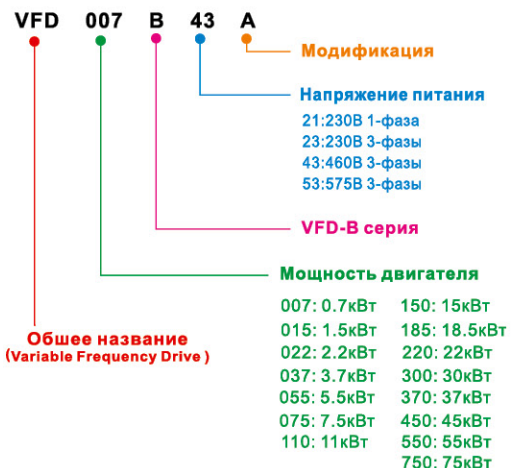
VFD 007 B 43 A

Модификация

Напряжение питания

21:230В 1-фаза
23:230В 3-фазы
43:460В 3-фазы
53:575В 3-фазы

VFD-B серия

Мощность двигателя

| | |
|---|---|
| 007: 0.7кВт | 150: 15кВт |
| 015: 1.5кВт | 185: 18.5кВт |
| 022: 2.2кВт | 220: 22кВт |
| 037: 3.7кВт | 300: 30кВт |
| 055: 5.5кВт | 370: 37кВт |
| 075: 7.5кВт | 450: 45кВт |
| 110: 11кВт | 550: 55кВт |
| | 750: 75кВт |

Обшее название
(Variable Frequency Drive )